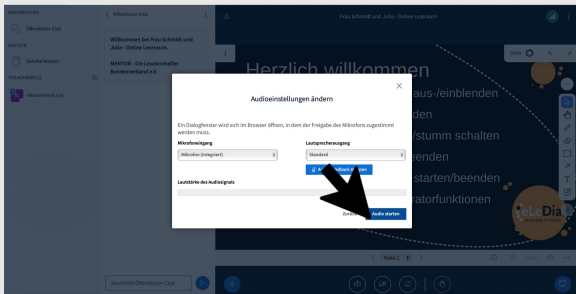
NACHRICHTEN
Öffentlicher Chat
NOTIZEN
Geteilte Notizen
TEILNEHMER (1)
Wissenbereich (Sie)

< Öffentlicher Chat

Willkommen bei Frau Schmidt und Julia - Online Lesen.

MENTOR - Die Leselernhelfer Bundesverband e.V.

Nachricht an Öffentlicher Chat

Frau Schmidt und Julia - Online Lesen

Herzlich willkommen
aus-/einblenden
/stumm schalten
beenden
starten/beenden
ratorfunktionen

Folie 1

Audioeinstellungen ändern

Ein Dialogfenster wird sich im Browser öffnen, in dem der Freigabe des Mikrofons zugestimmt werden muss.

Mikrofoneingang
Mikrofon (Integriert)

Lautsprecherausgabe
Standard

Lautstärke des Audiosignals

Zurück
Audio starten

LeDia